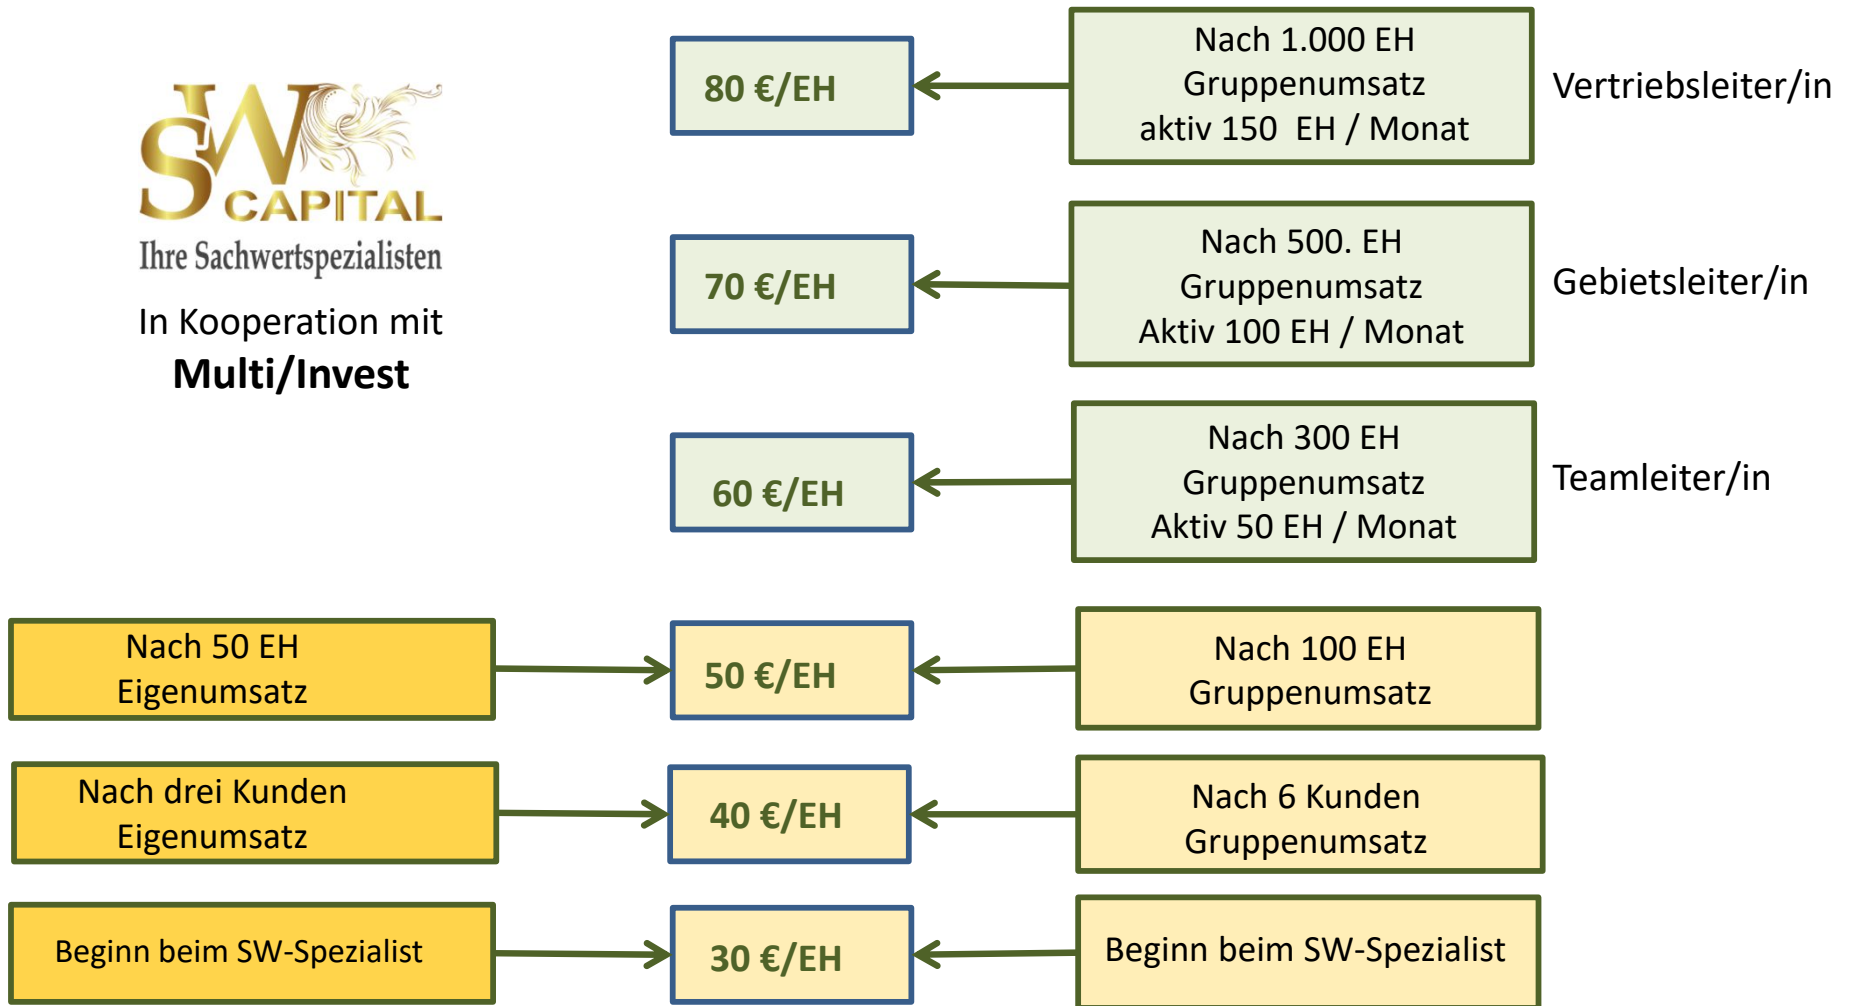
SW CAPITAL
Ihre Sachwertspezialisten

In Kooperation mit
**Multi/Invest**

80 €/EH

Nach 1.000 EH
Gruppenumsatz
aktiv 150 EH / Monat

Vertriebsleiter/in

70 €/EH

Nach 500. EH
Gruppenumsatz
Aktiv 100 EH / Monat

Gebietsleiter/in

60 €/EH

Nach 300 EH
Gruppenumsatz
Aktiv 50 EH / Monat

Teamleiter/in

Nach 50 EH
Eigenumsatz

50 €/EH

Nach 100 EH
Gruppenumsatz

Nach drei Kunden
Eigenumsatz

40 €/EH

Nach 6 Kunden
Gruppenumsatz

Beginn beim SW-Spezialist

30 €/EH

Beginn beim SW-Spezialist